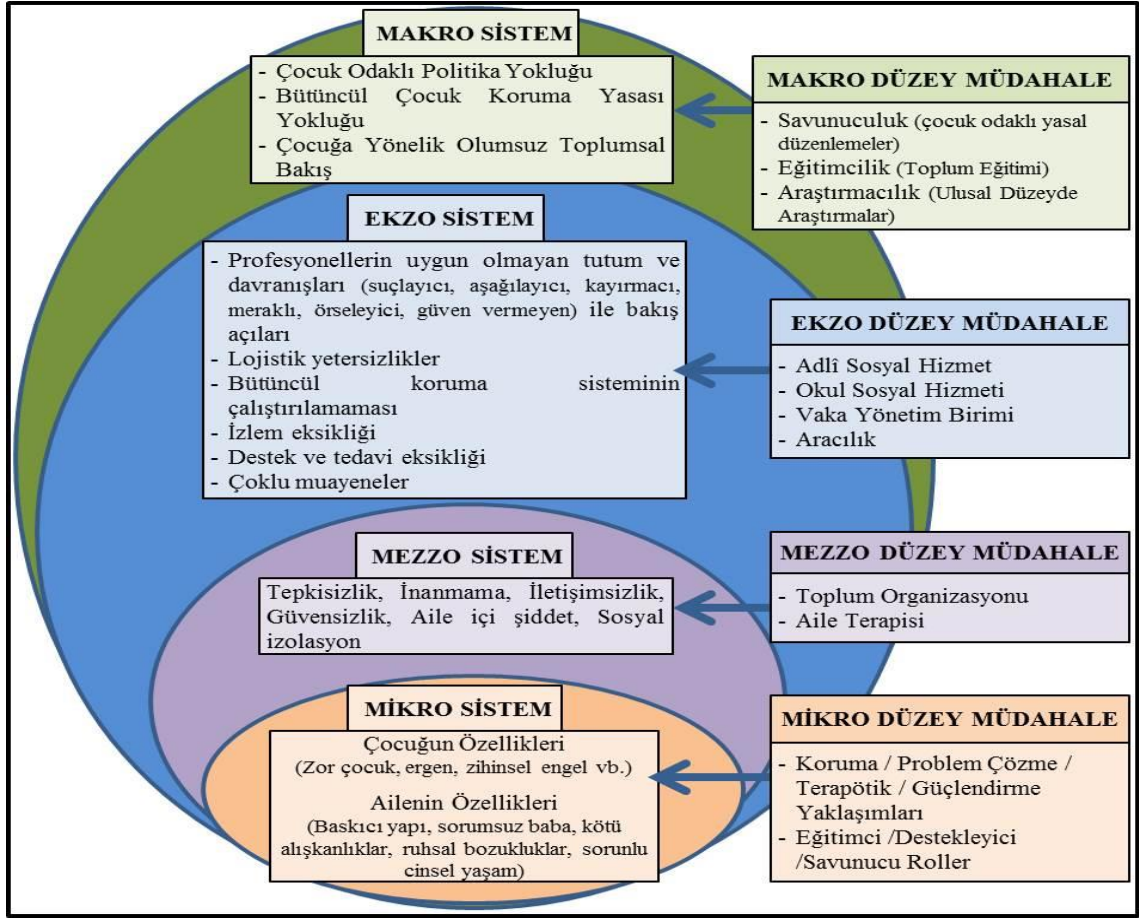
MAKRO SİSTEM

- Çocuk Odaklı Politika Yokluğu
- Bütüncül Çocuk Koruma Yasası Yokluğu
- Çocuğa Yönelik Olumsuz Toplumsal Bakış

MAKRO DÜZEY MÜDAHALE

- Savunuculuk (çocuk odaklı yasal düzenlemeler)
- Eğitimcilik (Toplum Eğitimi)
- Araştırmacılık (Ulusal Düzeyde Araştırmalar)

EKZO SİSTEM

- Profesyonellerin uygun olmayan tutum ve davranışları (suçlayıcı, aşağılayıcı, kayırmacı, meraklı, örseleyici, güven vermeyen) ile bakış açıları
- Lojistik yetersizlikler
- Bütüncül koruma sisteminin çalıştırılamaması
- İzlem eksikliği
- Destek ve tedavi eksikliği
- Çoklu muayeneler

EKZO DÜZEY MÜDAHALE

- Adlî Sosyal Hizmet
- Okul Sosyal Hizmeti
- Vaka Yönetim Birimi
- Aracılık

MEZZO SİSTEM

Tepkisizlik, İnanmama, İletişimsizlik, Güvensizlik, Aile içi şiddet, Sosyal izolasyon

MEZZO DÜZEY MÜDAHALE

- Toplum Organizasyonu
- Aile Terapisi

MİKRO SİSTEM

Çocuğun Özellikleri
(Zor çocuk, ergen, zihinsel engel vb.)

Ailenin Özellikleri
(Baskıcı yapı, sorumsuz baba, kötü alışkanlıklar, ruhsal bozukluklar, sorunlu cinsel yaşam)

MİKRO DÜZEY MÜDAHALE

- Koruma / Problem Çözme / Terapötik / Güçlendirme Yaklaşımları
- Eğitimci /Destekleyici /Savunucu Roller